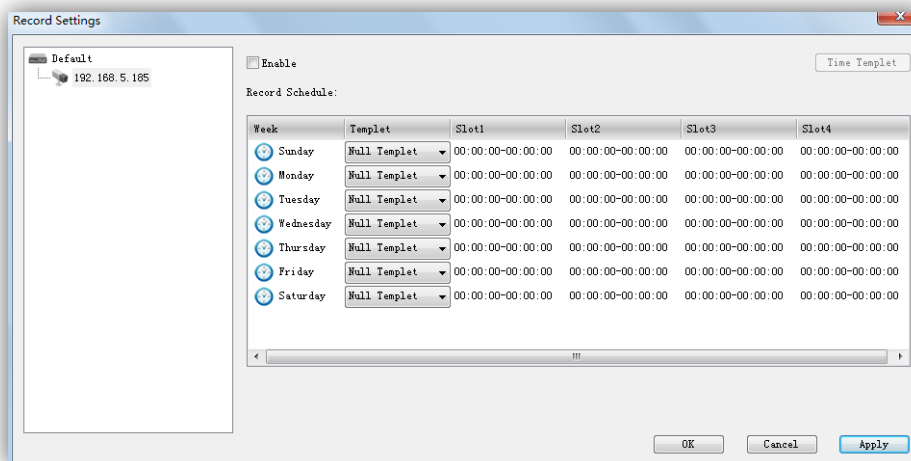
Record Settings

Default
192.168.5.185

Enable

Time Templet

Record Schedule:

| Week | Templet | Slot1 | Slot2 | Slot3 | Slot4 |
|---|---|---|---|---|---|
| Sunday | Null Templet | 00:00:00-00:00:00 | 00:00:00-00:00:00 | 00:00:00-00:00:00 | 00:00:00-00:00:00 |
| Monday | Null Templet | 00:00:00-00:00:00 | 00:00:00-00:00:00 | 00:00:00-00:00:00 | 00:00:00-00:00:00 |
| Tuesday | Null Templet | 00:00:00-00:00:00 | 00:00:00-00:00:00 | 00:00:00-00:00:00 | 00:00:00-00:00:00 |
| Wednesday | Null Templet | 00:00:00-00:00:00 | 00:00:00-00:00:00 | 00:00:00-00:00:00 | 00:00:00-00:00:00 |
| Thursday | Null Templet | 00:00:00-00:00:00 | 00:00:00-00:00:00 | 00:00:00-00:00:00 | 00:00:00-00:00:00 |
| Friday | Null Templet | 00:00:00-00:00:00 | 00:00:00-00:00:00 | 00:00:00-00:00:00 | 00:00:00-00:00:00 |
| Saturday | Null Templet | 00:00:00-00:00:00 | 00:00:00-00:00:00 | 00:00:00-00:00:00 | 00:00:00-00:00:00 |

OK
Cancel
Apply